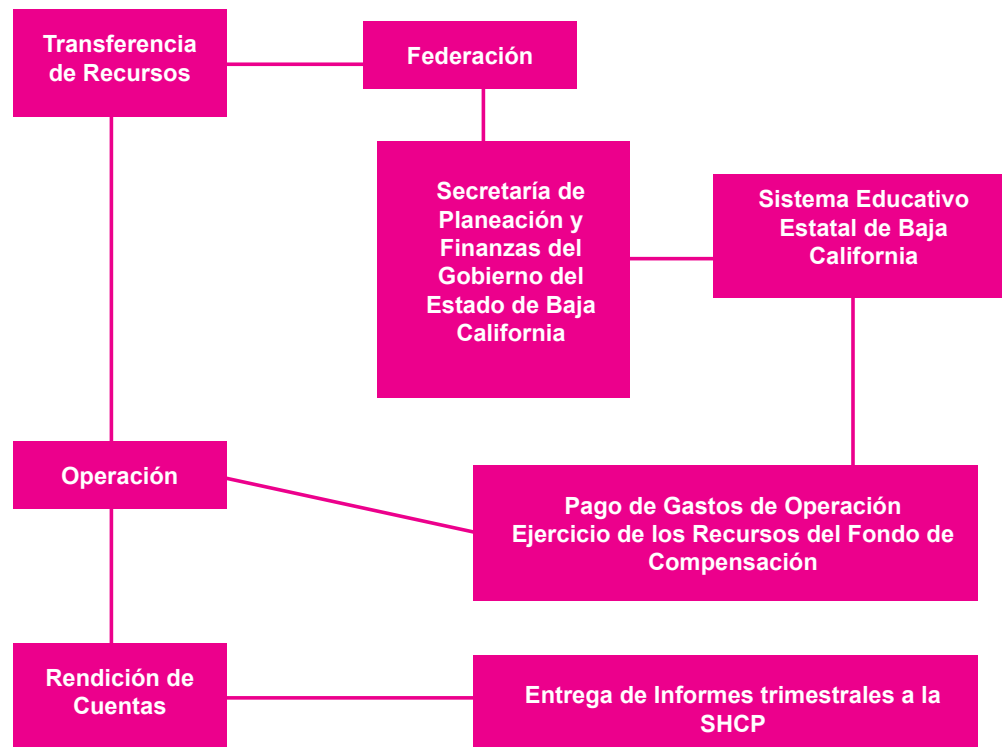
Transferencia de Recursos

Federación

Secretaría de Planeación y Finanzas del Gobierno del Estado de Baja California

Sistema Educativo Estatal de Baja California

Operación

Pago de Gastos de Operación
Ejercicio de los Recursos del Fondo de Compensación

Rendición de Cuentas

Entrega de Informes trimestrales a la SHCP